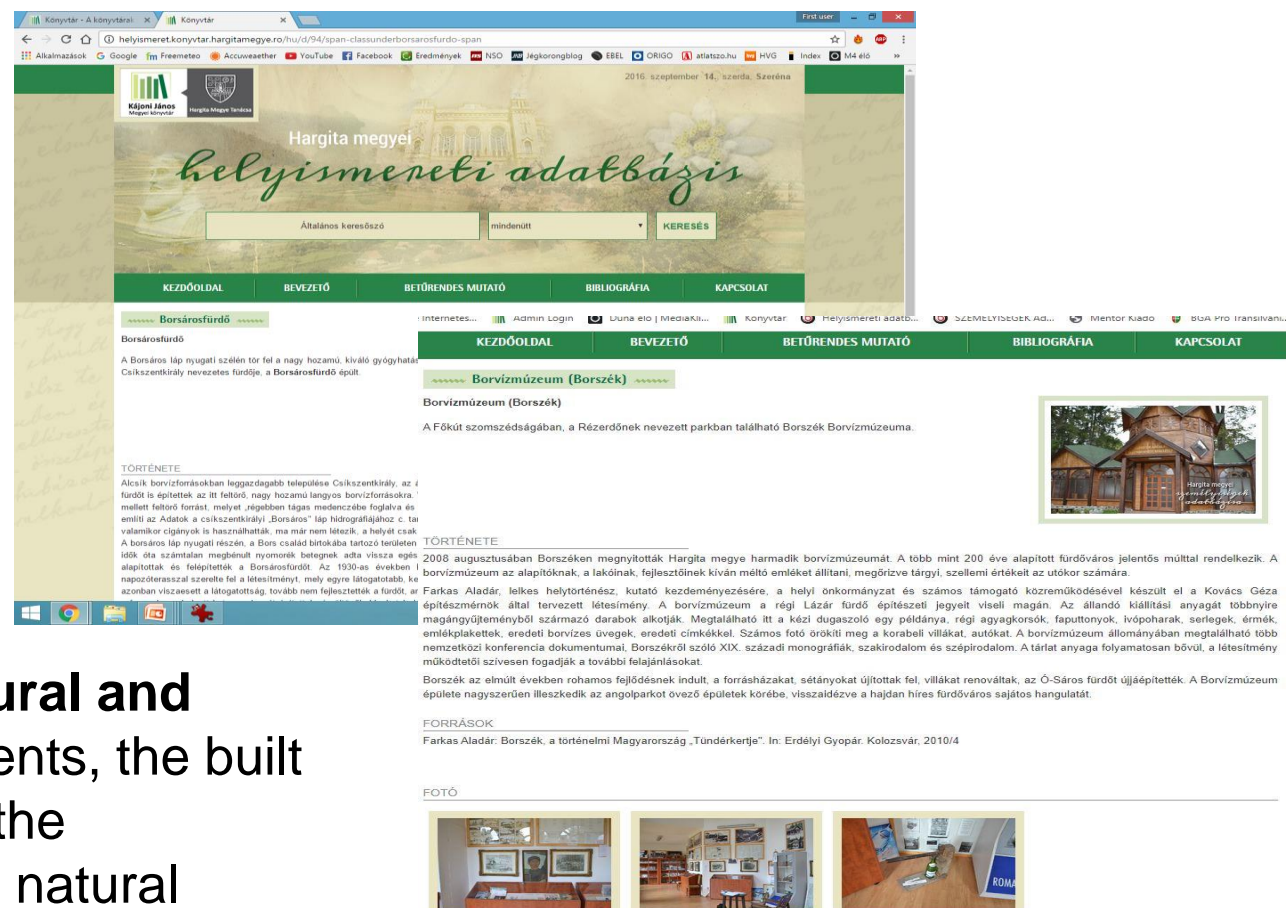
Könyvtár - A könyvtárai × Könyvtár ×

First user

helyismeret.konyvtar.hargitamegye.ro/hu/d/94/span-classunderborsarosfurdo-span

Alkalmazások Google Freemeteo Accuweaether YouTube Facebook Eredmények NSO Jégkorongblog EBEL ORIGO atlatszo.hu HVG Index M4 élő

Kájoni János Megyei könyvtár

Hargita Megye Tanácsa

2016. szeptember 14., szerda, Szeréna

Hargita megyei

helyismereti adatbázis

Általános keresőszó

mindenütt

KERESÉS

KEZDŐOLDAL BEVEZETŐ BETŰRENDES MUTATÓ BIBLIOGRÁFIA KAPCSOLAT

Borsárosfürdő

Borsárosfürdő

A Borsáros láp nyugati szélén tör fel a nagy hozamú, kiváló gyógyhatás Csíkszentkirály nevezetes fürdője, a Borsárosfürdő épült.

TÖRTÉNETE

Alcsík borvízforrásokban leggazdagabb települése Csíkszentkirály, az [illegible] fürdőt is építettek az itt feltörő, nagy hozamú langyos borvízforrásokra. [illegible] mellett feltörő forrást, melyet „régebben tágas medencébe foglalva és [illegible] említi az Adatok a csíkszentkirályi „Borsáros" láp hidrográfiájához c. ta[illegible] valamikor cigányok is használhatták, ma már nem létezik, a helyét csak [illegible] A borsáros láp nyugati részén, a Bors család birtokába tartozó területen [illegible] idők óta számtalan megbénult nyomorék betegnek adta vissza egés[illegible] alapították és felépítették a Borsárosfürdőt. Az 1930-as években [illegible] napozóterasszal szerelte fel a létesítményt, mely egyre látogatotabb, ke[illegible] azonban visszaesett a látogatottság, tovább nem fejlesztették a fürdőt, ar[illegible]

Internetes... Admin Login Duna élő | MediaKli... Könyvtár Helyismereti adatb... SZEMÉLYISÉGEK Ad... Mentor Kiadó BGA Pro Transilvani...

KEZDŐOLDAL BEVEZETŐ BETŰRENDES MUTATÓ BIBLIOGRÁFIA KAPCSOLAT

Borvízmúzeum (Borszék)

Borvízmúzeum (Borszék)

A Főkút szomszédságában, a Rézerdőnek nevezett parkban található Borszék Borvízmúzeuma.

Hargita megyei személyiségek adatbázisa

TÖRTÉNETE

2008 augusztusában Borszéken megnyitották Hargita megye harmadik borvízmúzeumát. A több mint 200 éve alapított fürdőváros jelentős múlttal rendelkezik. A borvízmúzeum az alapítóknak, a lakóinak, fejlesztőinek kíván méltó emléket állítani, megőrizve tárgyi, szellemi értékeit az utókor számára.

Farkas Aladár, lelkes helytörténész, kutató kezdeményezésére, a helyi önkormányzat és számos támogató közreműködésével készült el a Kovács Géza építészmérnök által tervezett létesítmény. A borvízmúzeum a régi Lázár fürdő építészeti jegyeit viseli magán. Az állandó kiállítási anyagát többnyire magángyűjteményből származó darabok alkotják. Megtalálható itt a kézi dugaszoló egy példánya, régi agyagkorsók, faputtonyok, ivópoharak, serlegek, érmék, emlékplakettek, eredeti borvízes üvegek, eredeti cimkékkel. Számos fotó örökíti meg a korabeli villákat, autókat. A borvízmúzeum állományában megtalálható több nemzetközi konferencia dokumentumai, Borszékről szóló XIX. századi monográfiák, szakirodalom és szépirodalom. A tárlat anyaga folyamatosan bővül, a létesítmény működtetői szívesen fogadják a további felajánlásokat.

Borszék az elmúlt években rohamos fejlődésnek indult, a forrásházakat, sétányokat újítottak fel, villákat renováltak, az Ó-Sáros fürdőt újjáépítették. A Borvízmúzeum épülete nagyszerűen illeszkedik az angolparkot övező épületek körébe, visszaidézve a hajdan híres fürdőváros sajátos hangulatát.

FORRÁSOK

Farkas Aladár: Borszék, a történelmi Magyarország „Tündérkertje". In: Erdélyi Gyopár. Kolozsvár, 2010/4

FOTÓ

ROMA

ural and
ents, the built
the
natural